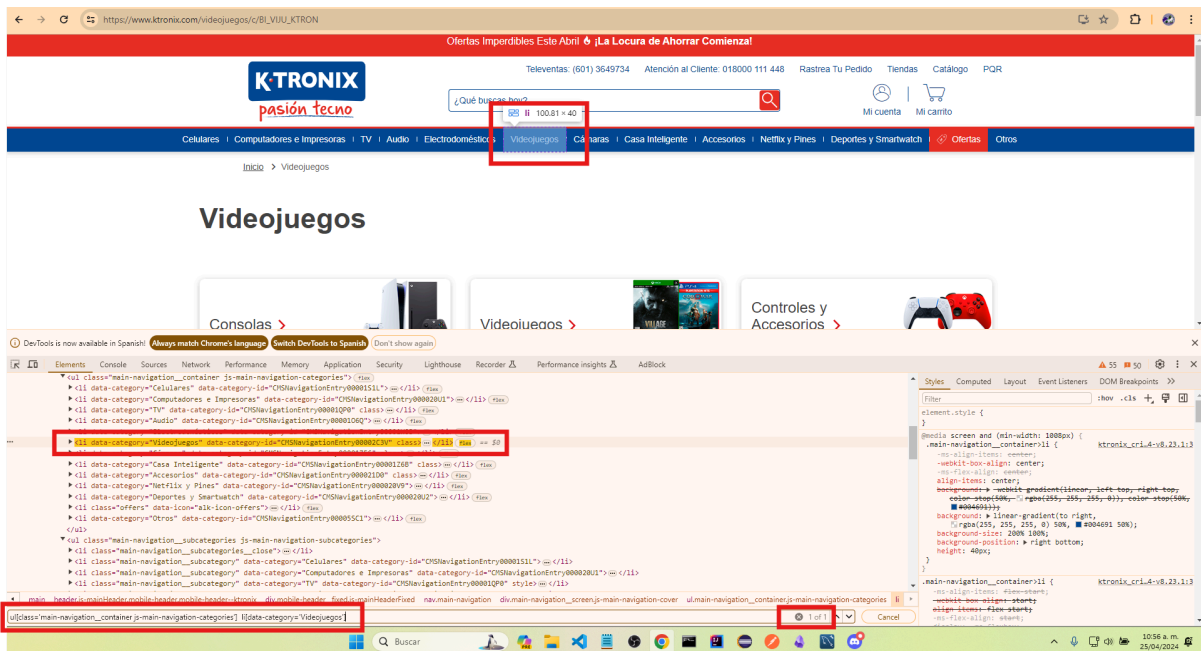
https://www.ktronix.com/videojuegos/c/BI_VIJU_KTRON

Ofertas Imperdibles Este Abril 🔥 ¡La Locura de Ahorrar Comienza!

K·TRONIX
pasión tecno

Televentas: (601) 3649734 Atención al Cliente: 018000 111 448 Rastrea Tu Pedido Tiendas Catálogo PQR

¿Qué buscas hoy?

li 100.81 × 40

Mi cuenta | Mi carrito

Celulares | Computadores e Impresoras | TV | Audio | Electrodomésticos | Videojuegos | Cámaras | Casa Inteligente | Accesorios | Netflix y Pines | Deportes y Smartwatch | Ofertas | Otros

Inicio > Videojuegos

Videojuegos

Consolas >
Videojuegos >
Controles y Accesorios >

DevTools is now available in Spanish! Always match Chrome's language Switch DevTools to Spanish Don't show again

Elements Console Sources Network Performance Memory Application Security Lighthouse Recorder Performance insights AdBlock
55 50

▼<ul class="main-navigation__container js-main-navigation-categories"> flex
▶<li data-category="Celulares" data-category-id="CMSNavigationEntry00001S1L"> ··· </li> flex
▶<li data-category="Computadores e Impresoras" data-category-id="CMSNavigationEntry000020U1"> ··· </li> flex
▶<li data-category="TV" data-category-id="CMSNavigationEntry00001QP0" class> ··· </li> flex
▶<li data-category="Audio" data-category-id="CMSNavigationEntry000010GQ"> ··· </li> flex
▶<li data-category="Videojuegos" data-category-id="CMSNavigationEntry00002C3V" class> ··· </li> flex == $0
▶<li data-category="Casa Inteligente" data-category-id="CMSNavigationEntry00001Z6B" class> ··· </li> flex
▶<li data-category="Accesorios" data-category-id="CMSNavigationEntry000021D0" class> ··· </li> flex
▶<li data-category="Netflix y Pines" data-category-id="CMSNavigationEntry000020V9"> ··· </li> flex
▶<li data-category="Deportes y Smartwatch" data-category-id="CMSNavigationEntry000020U2"> ··· </li> flex
▶<li class="offers" data-icon="alk-icon-offers"> ··· </li> flex
▶<li data-category="Otros" data-category-id="CMSNavigationEntry00005SC1"> ··· </li> flex
</ul>
▼<ul class="main-navigation__subcategories js-main-navigation-subcategories">
▶<li class="main-navigation__subcategories__close"> ··· </li>
▶<li class="main-navigation__subcategory" data-category="Celulares" data-category-id="CMSNavigationEntry00001S1L"> ··· </li>
▶<li class="main-navigation__subcategory" data-category="Computadores e Impresoras" data-category-id="CMSNavigationEntry000020U1"> ··· </li>
▶<li class="main-navigation__subcategory" data-category="TV" data-category-id="CMSNavigationEntry00001QP0" style> ··· </li>

main header.is-mainHeader.mobile-header.mobile-header--ktronix div.mobile-header fixed.is-mainHeaderFixed nav.main-navigation div.main-navigation__screen.js-main-navigation-cover ul.main-navigation__container.js-main-navigation-categories li

ul[class='main-navigation__container js-main-navigation-categories'] li[data-category='Videojuegos'] 1 of 1 Cancel

Styles Computed Layout Event Listeners DOM Breakpoints
Filter :hov .cls
element.style {
}
@media screen and (min-width: 1008px)
.main-navigation__container>li { ktronix_cri…4-v8.23.1:3
-ms-align-items: center;
-webkit-box-align: center;
-ms-flex-align: center;
align-items: center;
background: ▶ -webkit-gradient(linear, left top, right top, color-stop(50%, rgba(255, 255, 255, 0)), color-stop(50%, #004691));
background: ▶ linear-gradient(to right, rgba(255, 255, 255, 0) 50%, #004691 50%);
background-size: 200% 100%;
background-position: ▶ right bottom;
height: 40px;
}
.main-navigation__container>li { ktronix_cri…4-v8.23.1:3
-ms-align-items: flex-start;
-webkit-box-align: start;
align-items: flex-start;
-ms-flex-align: start;

Buscar
10:56 a. m.
25/04/2024